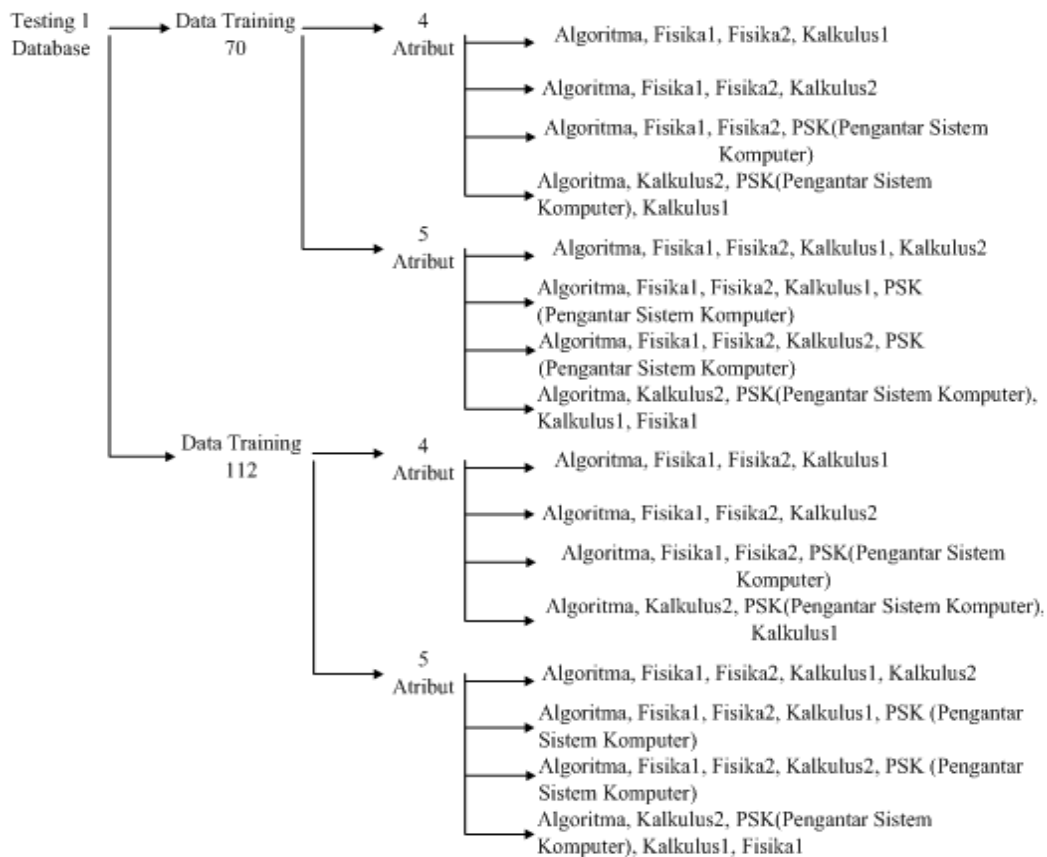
Testing 1 Database

Data Training 70

4 Atribut

Algoritma, Fisika1, Fisika2, Kalkulus1

Algoritma, Fisika1, Fisika2, Kalkulus2

Algoritma, Fisika1, Fisika2, PSK(Pengantar Sistem Komputer)

Algoritma, Kalkulus2, PSK(Pengantar Sistem Komputer), Kalkulus1

5 Atribut

Algoritma, Fisika1, Fisika2, Kalkulus1, Kalkulus2

Algoritma, Fisika1, Fisika2, Kalkulus1, PSK (Pengantar Sistem Komputer)

Algoritma, Fisika1, Fisika2, Kalkulus2, PSK (Pengantar Sistem Komputer)

Algoritma, Kalkulus2, PSK(Pengantar Sistem Komputer), Kalkulus1, Fisika1

Data Training 112

4 Atribut

Algoritma, Fisika1, Fisika2, Kalkulus1

Algoritma, Fisika1, Fisika2, Kalkulus2

Algoritma, Fisika1, Fisika2, PSK(Pengantar Sistem Komputer)

Algoritma, Kalkulus2, PSK(Pengantar Sistem Komputer), Kalkulus1

5 Atribut

Algoritma, Fisika1, Fisika2, Kalkulus1, Kalkulus2

Algoritma, Fisika1, Fisika2, Kalkulus1, PSK (Pengantar Sistem Komputer)

Algoritma, Fisika1, Fisika2, Kalkulus2, PSK (Pengantar Sistem Komputer)

Algoritma, Kalkulus2, PSK(Pengantar Sistem Komputer), Kalkulus1, Fisika1